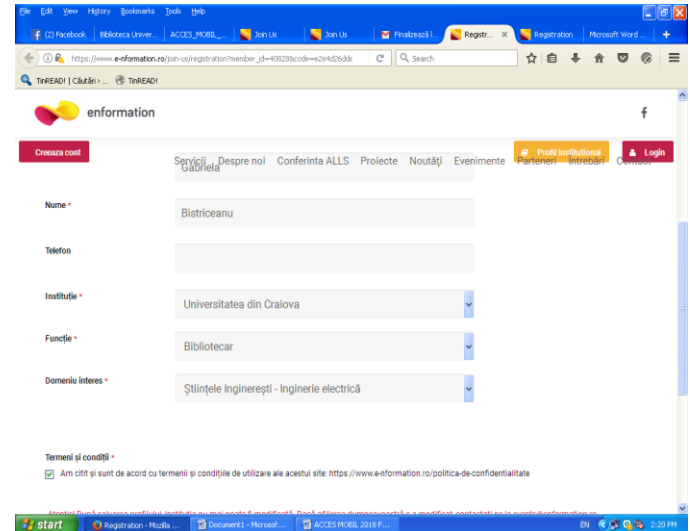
File Edit View History Bookmarks Tools Help

(2) Facebook | Biblioteca Univer... | ACCES_MOBIL_... | Join Us | Join Us | Finalizează î... | Registr... | Registration | Microsoft Word ...

https://www.e-nformation.ro/join-us/registration?member_id=40828&code=e2e4d26dde

Search

TinREAD! | Căutări › ... TinREAD!

enformation

f

Creeaza cont

Profil institutional

Login

Servicii Despre noi Conferinta ALLS Proiecte Noutăți Evenimente Parteneri Intrebari Contact

Gabriela

Nume *

Bistriceanu

Telefon

Instituție *

Universitatea din Craiova

Funcție *

Bibliotecar

Domeniu interes *

Științele Inginerești - Inginerie electrică

Termeni și condiții *

Am citit și sunt de acord cu termenii și condițiile de utilizare ale acestui site: https://www.e-nformation.ro/politica-de-confidentialitate

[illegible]

start | Registration - Mozilla ... | Document1 - Microsof... | ACCES MOBIL 2018 F...

EN 2:20 PM